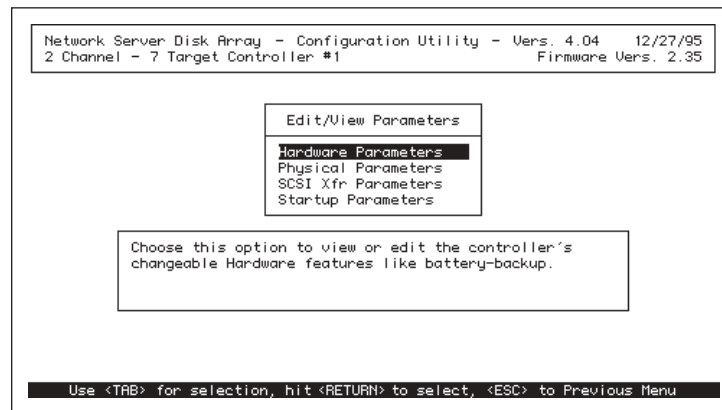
Network Server Disk Array - Configuration Utility - Vers. 4.04 12/27/95
2 Channel - 7 Target Controller #1 Firmware Vers. 2.35

Edit/View Parameters

Hardware Parameters
Physical Parameters
SCSI Xfr Parameters
Startup Parameters

Choose this option to view or edit the controller´s changeable Hardware features like battery-backup.

Use <TAB> for selection, hit <RETURN> to select, <ESC> to Previous Menu